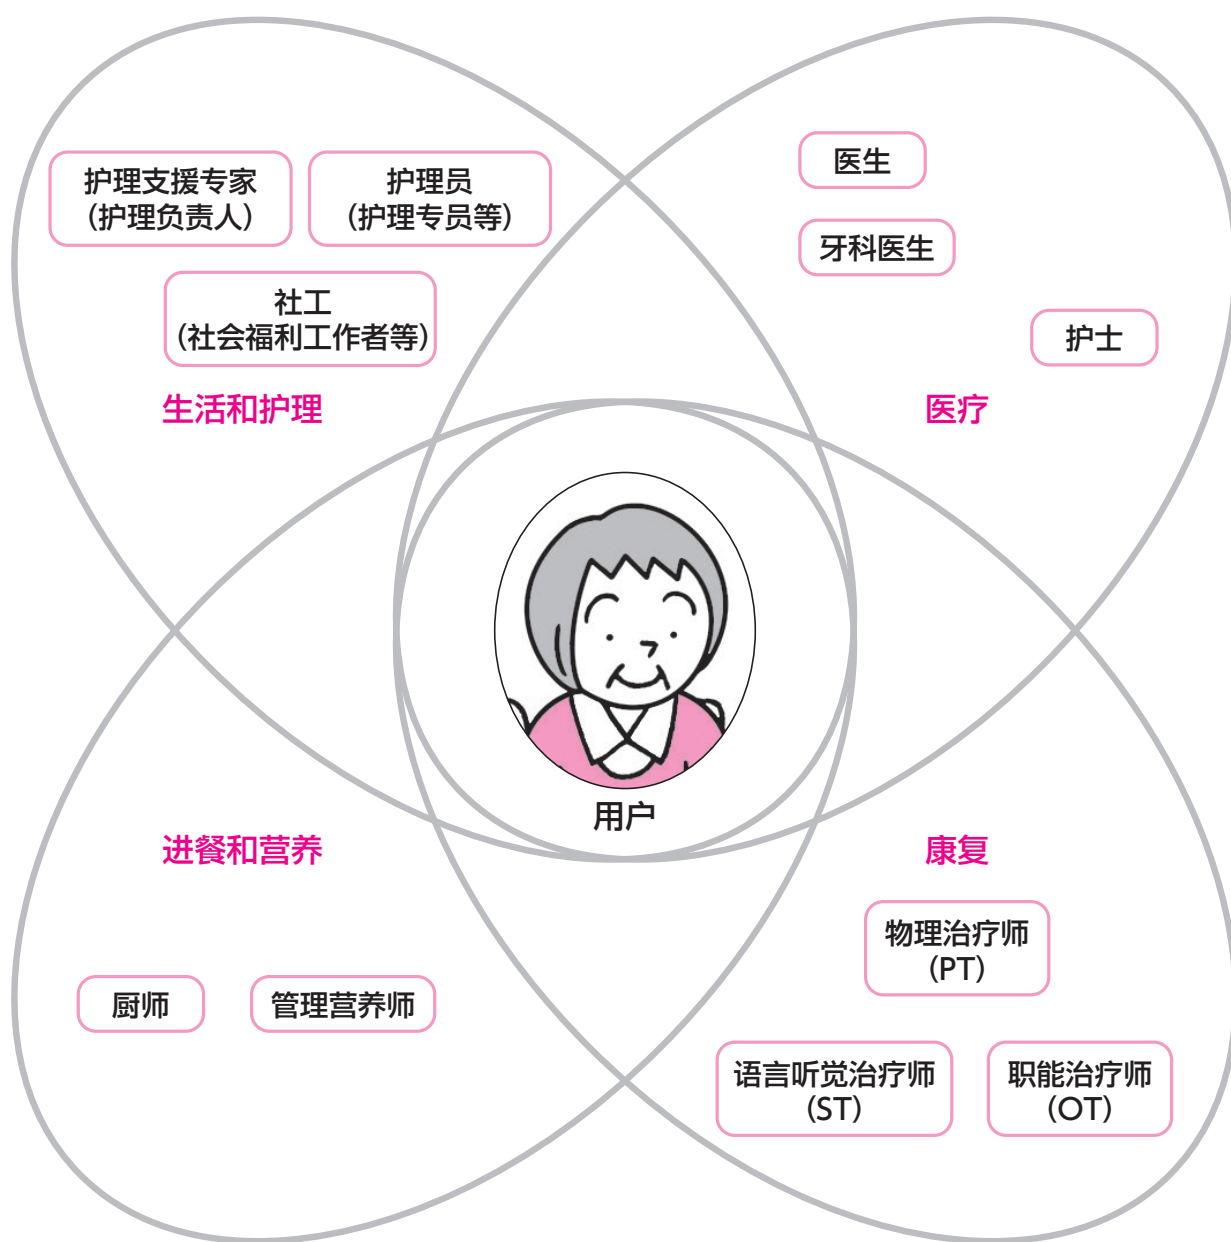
护理支援专家
（护理负责人）

护理员
（护理专员等）

社工
（社会福利工作者等）

生活和护理

医生

牙科医生

护士

医疗

用户

进餐和营养

厨师

管理营养师

康复

物理治疗师
（PT）

语言听觉治疗师
（ST）

职能治疗师
（OT）